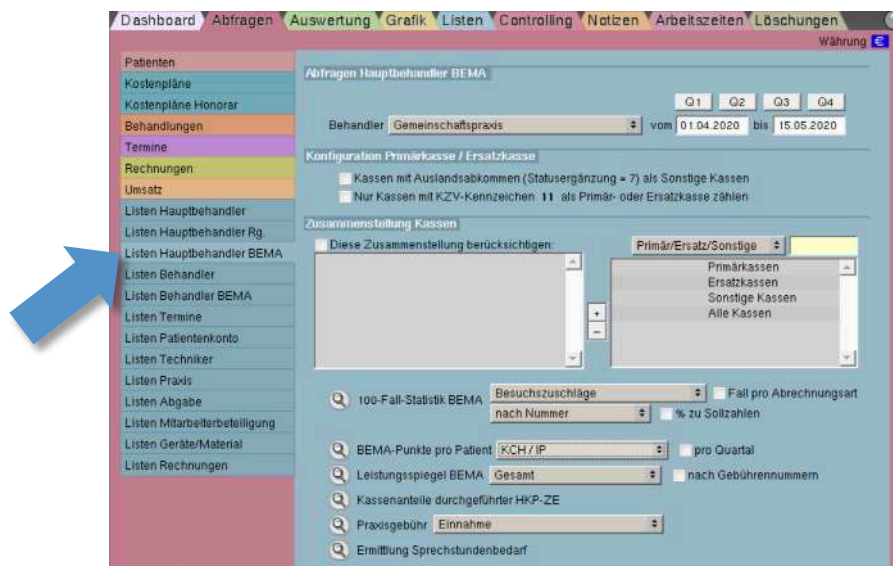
Dashboard Abfragen Auswertung Grafik Listen Controlling Notizen Arbeitszeiten Löschungen

Währung €

Patienten
Kostenpläne
Kostenpläne Honorar
Behandlungen
Termine
Rechnungen
Umsatz
Listen Hauptbehandler
Listen Hauptbehandler Rg.
Listen Hauptbehandler BEMA
Listen Behandler
Listen Behandler BEMA
Listen Termine
Listen Patientenkonto
Listen Techniker
Listen Praxis
Listen Abgabe
Listen Mitarbeiterbeteiligung
Listen Geräte/Material
Listen Rechnungen

Abfragen Hauptbehandler BEMA

Q1 Q2 Q3 Q4

Behandler Gemeinschaftspraxis vom 01.04.2020 bis 15.05.2020

Konfiguration Primärkasse / Ersatzkasse

Kassen mit Auslandsabkommen (Statusergänzung = 7) als Sonstige Kassen

Nur Kassen mit KZV-Kennzeichen 11 als Primär- oder Ersatzkasse zählen

Zusammenstellung Kassen

Diese Zusammenstellung berücksichtigen:

Primär/Ersatz/Sonstige

Primärkassen
Ersatzkassen
Sonstige Kassen
Alle Kassen

+
−

100-Fall-Statistik BEMA Besuchszuschläge Fall pro Abrechnungsart

nach Nummer % zu Sollzahlen

BEMA-Punkte pro Patient KCH / IP pro Quartal

Leistungsspiegel BEMA Gesamt nach Gebührennummern

Kassenanteile durchgeführter HKP-ZE

Praxisgebühr Einnahme

Ermittlung Sprechstundenbedarf